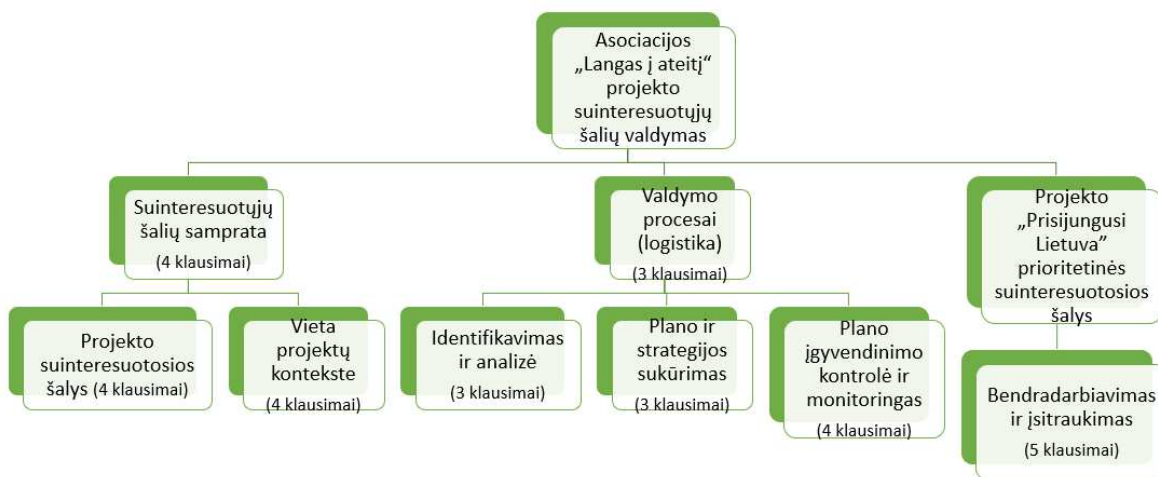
Asociacijos „Langas į ateitį“ projekto suinteresuotųjų šalių valdymas

Suinteresuotųjų šalių samprata (4 klausimai)

Valdymo procesai (logistika) (3 klausimai)

Projekto „Prisijungusi Lietuva“ prioritetinės suinteresuotosios šalys

Projekto suinteresuotosios šalys (4 klausimai)

Vieta projektų kontekste (4 klausimai)

Identifikavimas ir analizė (3 klausimai)

Plano ir strategijos sukūrimas (3 klausimai)

Plano įgyvendinimo kontrolė ir monitoringas (4 klausimai)

Bendradarbiavimas ir įsitraukimas (5 klausimai)